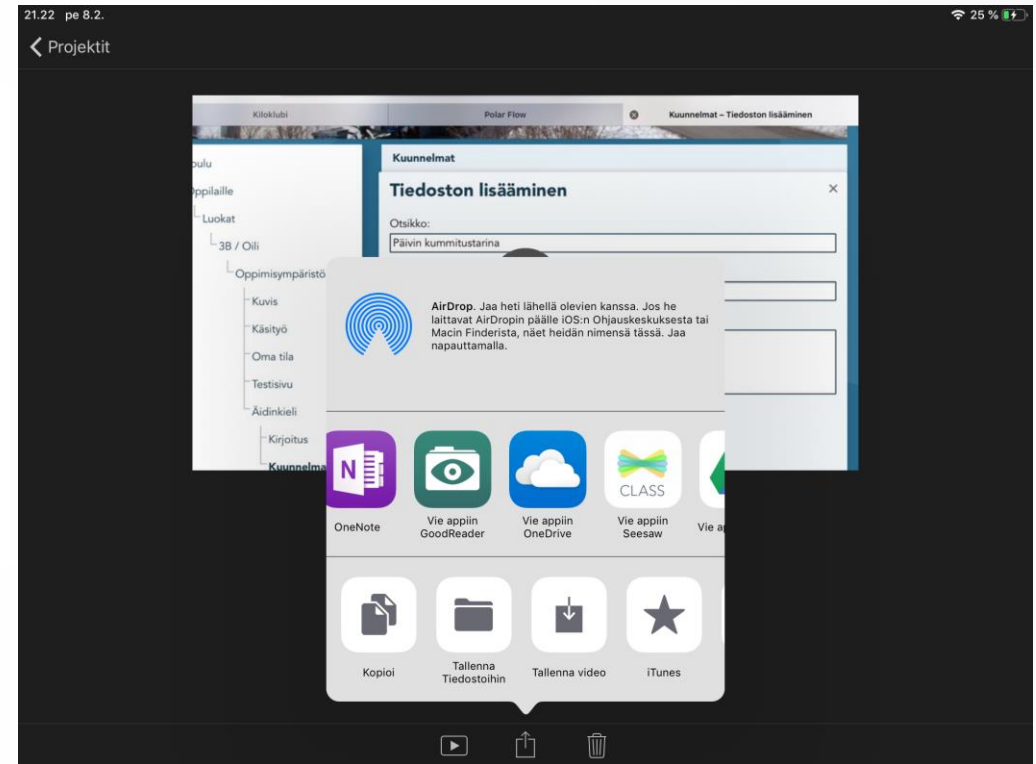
21.22 pe 8.2.
25 %

Projektit

Kiloklubi
Polar Flow
Kuunnelmat – Tiedoston lisääminen

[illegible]oulu
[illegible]ppilaille
Luokat
3B / Oili
Oppimisympäristö
Kuvis
Käsityö
Oma tila
Testisivu
Äidinkieli
Kirjoitus
Kuunnelma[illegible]

Kuunnelmat
Tiedoston lisääminen
×
Otsikko:
Päivin kummitustarina

AirDrop. Jaa heti lähellä olevien kanssa. Jos he laittavat AirDropin päälle iOS:n Ohjauskeskuksesta tai Macin Finderista, näet heidän nimensä tässä. Jaa napauttamalla.

OneNote
Vie appiin GoodReader
Vie appiin OneDrive
CLASS
Vie appiin Seesaw
Vie a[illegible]

Kopioi
Tallenna Tiedostoihin
Tallenna video
iTunes